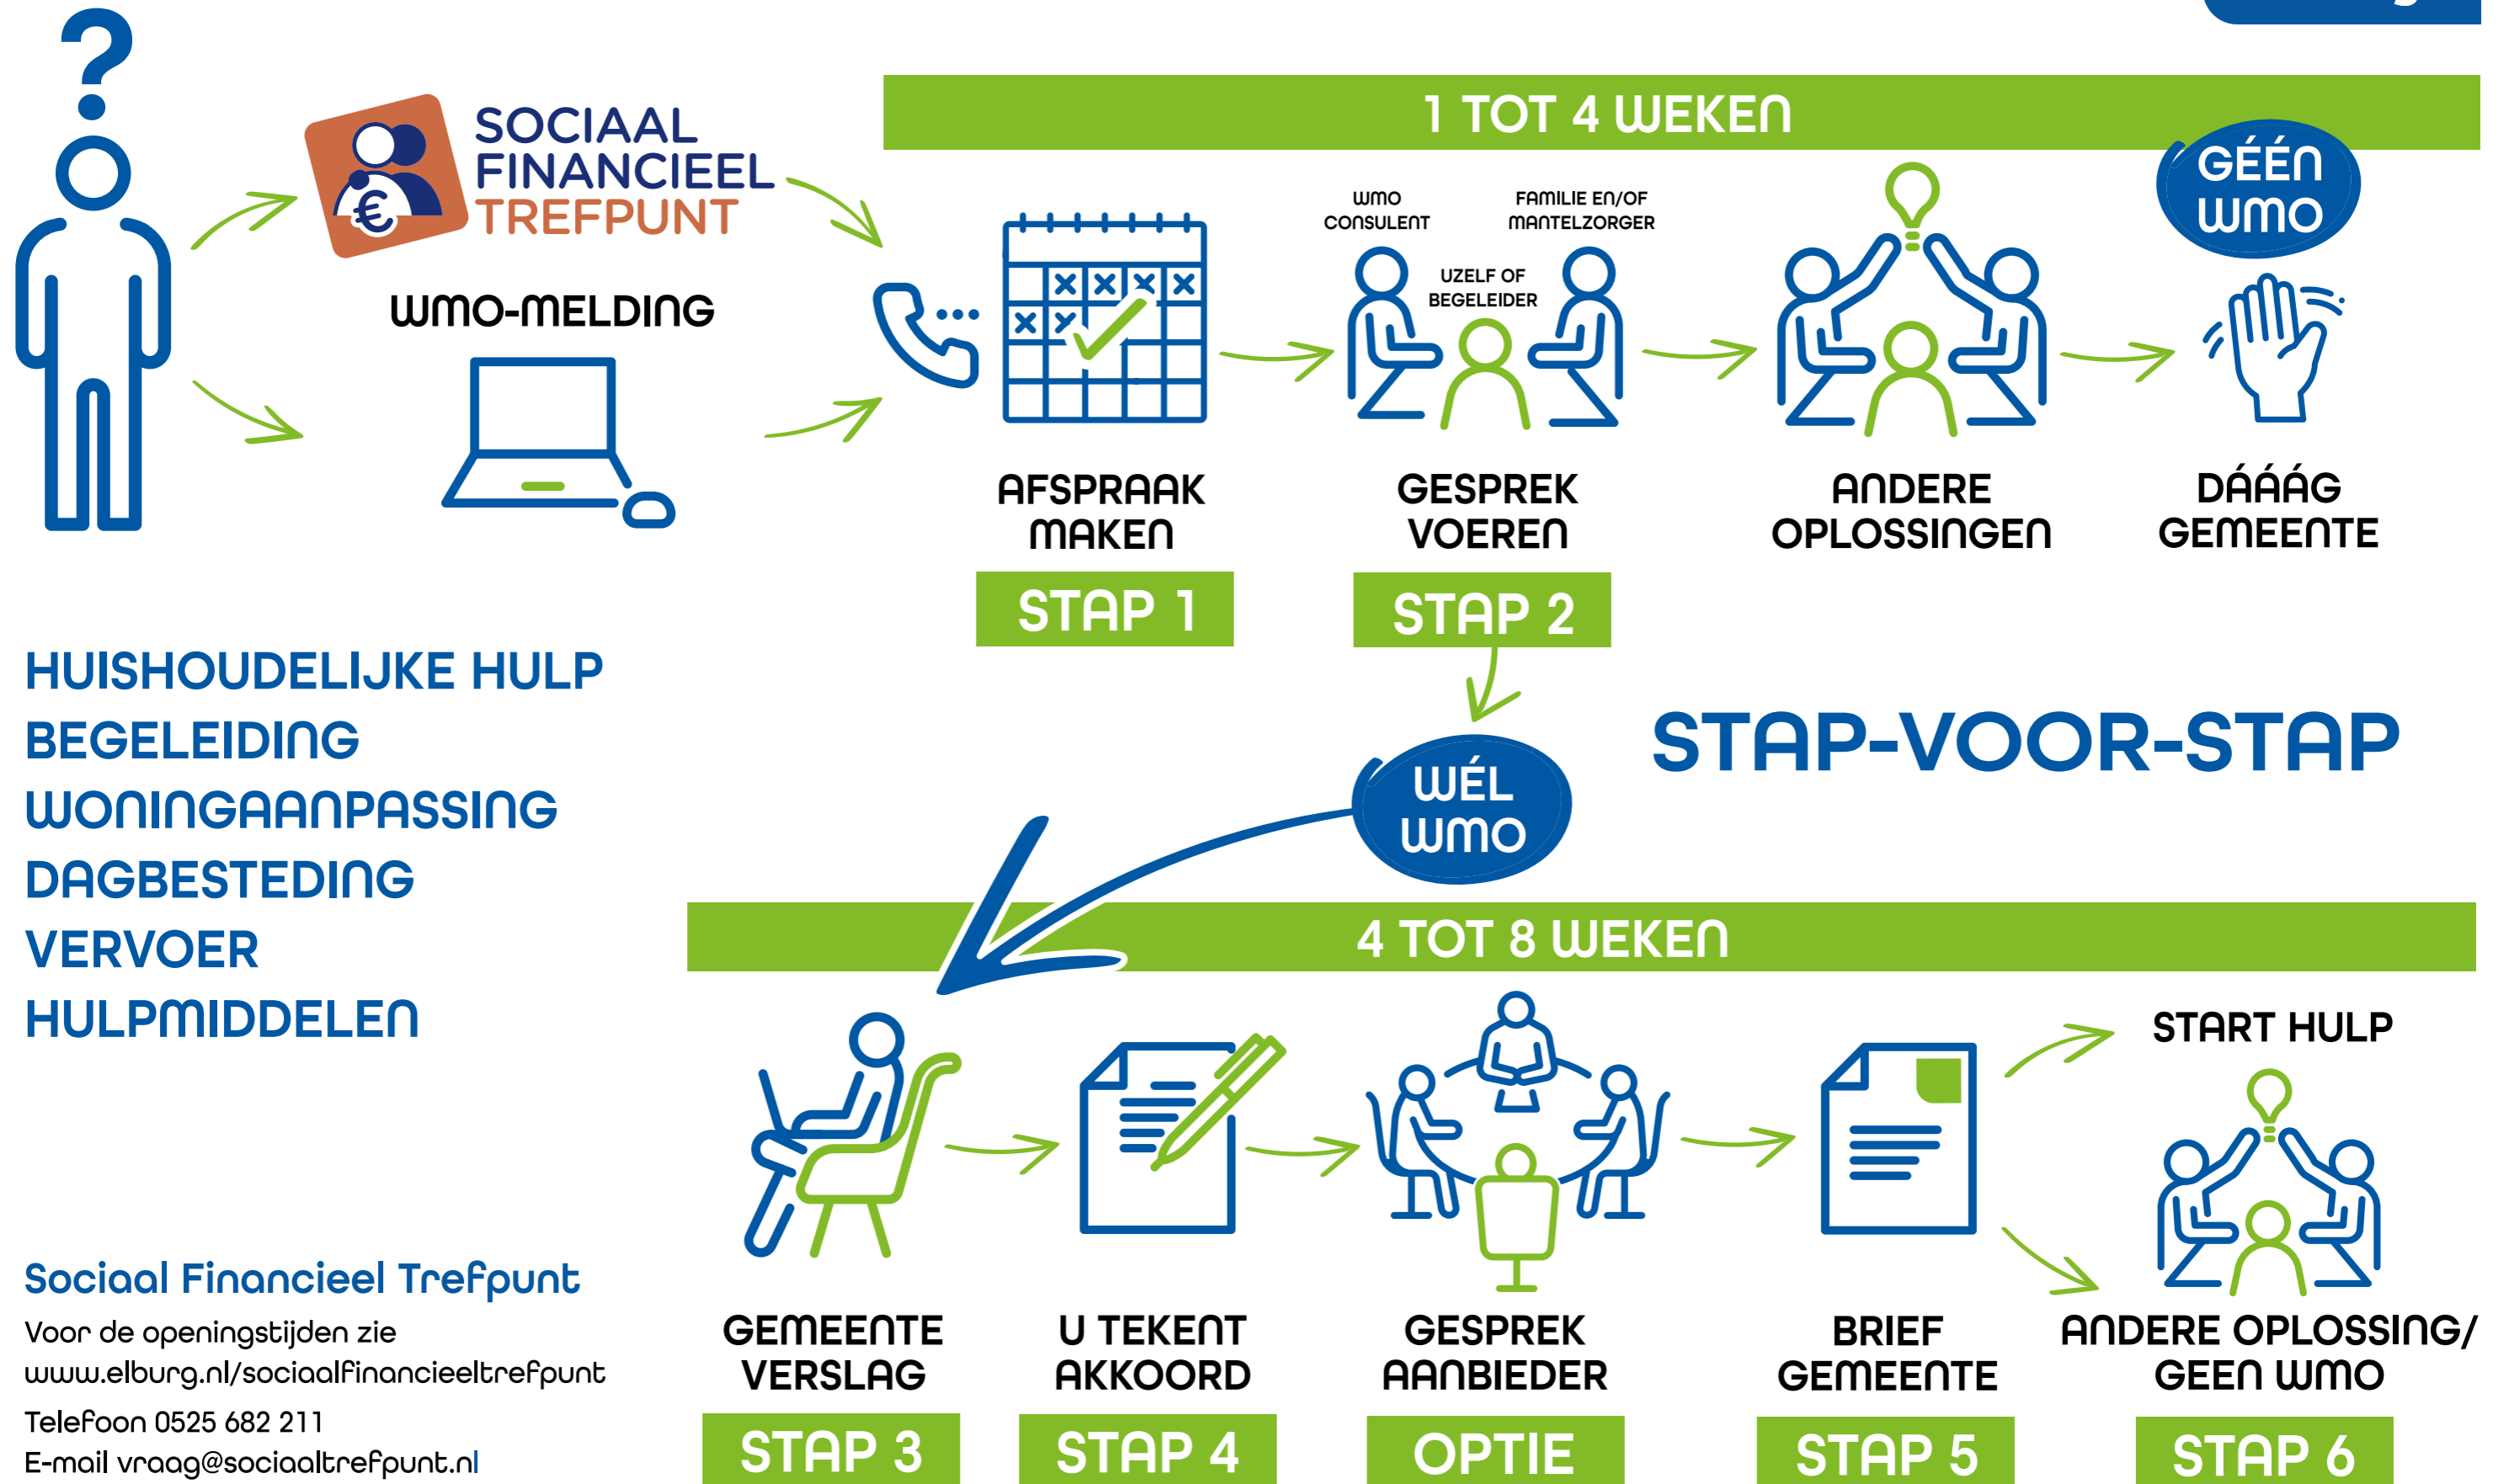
SOCIAAL FINANCIEEL TREFPUNT

WMO-MELDING

1 TOT 4 WEKEN

AFSPRAAK MAKEN
STAP 1

WMO CONSULENT
FAMILIE EN/OF MANTELZORGER
UZELF OF BEGELEIDER

GESPREK VOEREN
STAP 2

ANDERE OPLOSSINGEN

GÉÉN WMO

DÁÁÁG GEMEENTE

HUISHOUDELIJKE HULP
BEGELEIDING
WONINGAANPASSING
DAGBESTEDING
VERVOER
HULPMIDDELEN

WÉL WMO

STAP-VOOR-STAP

4 TOT 8 WEKEN

GEMEENTE VERSLAG
STAP 3

U TEKENT AKKOORD
STAP 4

GESPREK AANBIEDER
OPTIE

BRIEF GEMEENTE
STAP 5

START HULP

ANDERE OPLOSSING/ GEEN WMO
STAP 6

Sociaal Financieel Trefpunt
Voor de openingstijden zie www.elburg.nl/sociaalfinancieeltrefpunt
Telefoon 0525 682 211
E-mail vraag@sociaaltrefpunt.nl